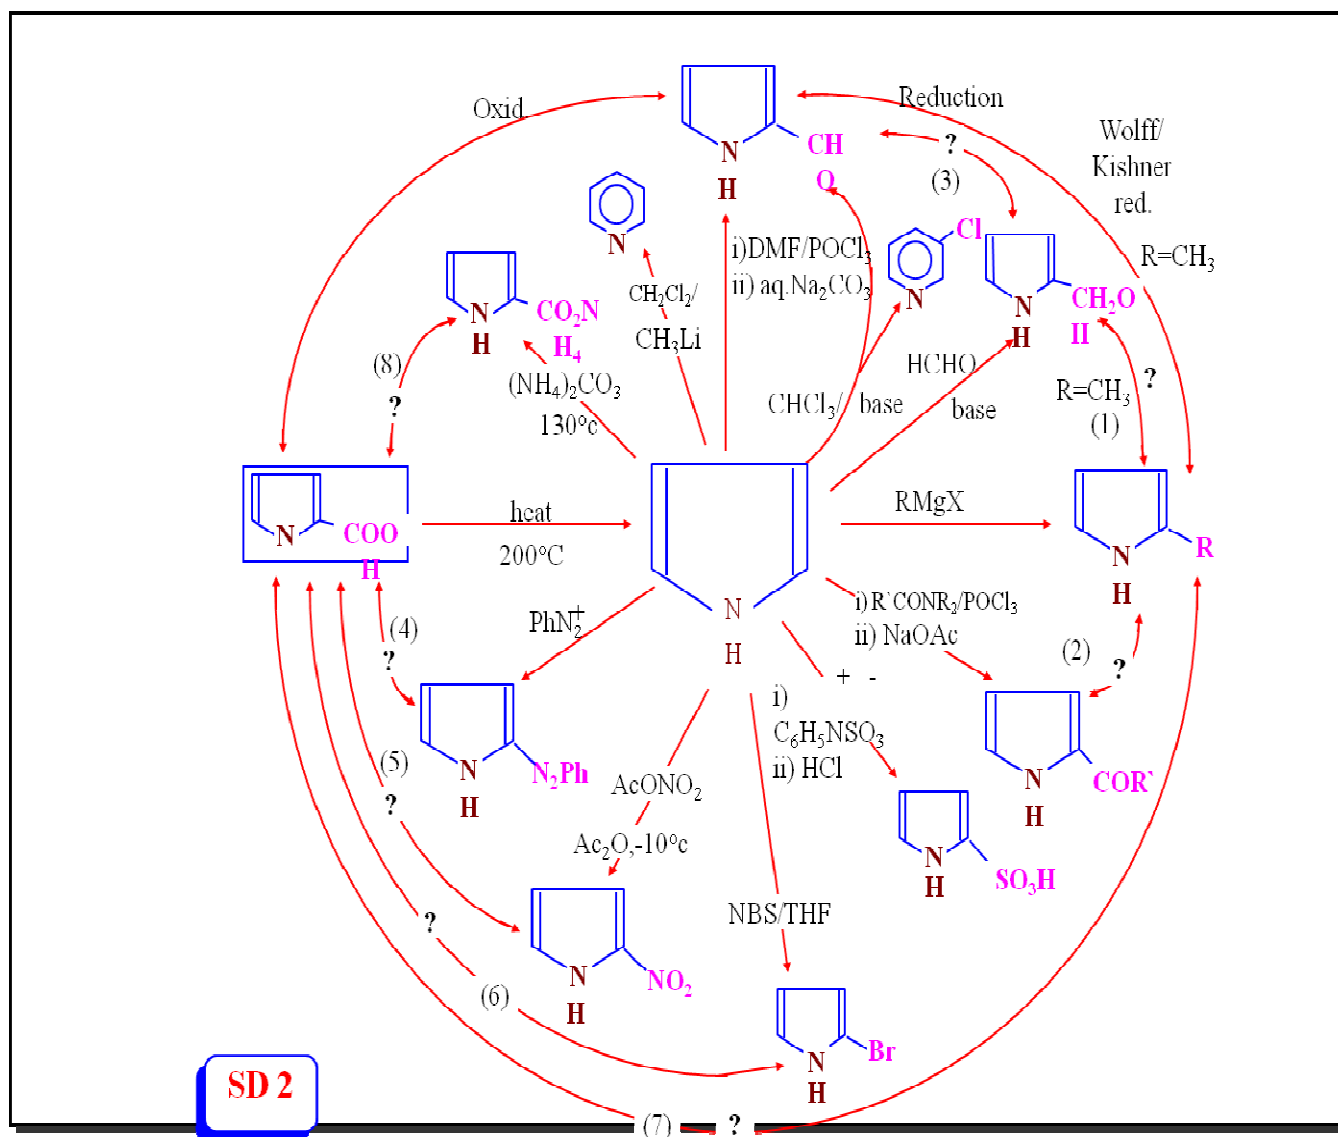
Oxid

Reduction

N
H
CH
O

?
(3)

Wolff/
Kishner
red.

R=CH$_3$

N

i)DMF/POCl$_3$
ii) aq.Na$_2$CO$_3$

N
Cl

N
H
CH$_2$O
H

CH$_2$Cl$_2$/
CH$_3$Li

N
H
CO$_2$N
H$_4$

(NH$_4$)$_2$CO$_3$
130°c

(8)
?

HCHO
base

CHCl$_3$/ base

R=CH$_3$
(1)
?

N
COO
H

heat
200°C

N
H

RMgX

N
H
R

PhN$_2^+$

(4)
?

N
H
N$_2$Ph

i) R'CONR$_2$/POCl$_3$
ii) NaOAc

(2)
?

N
H
COR'

+ -
i)
C$_6$H$_5$NSO$_3$
ii) HCl

N
H
SO$_3$H

(5)
?

AcONO$_2$
Ac$_2$O,-10°c

N
H
NO$_2$

NBS/THF

?
(6)

N
H
Br

SD 2

(7)
?